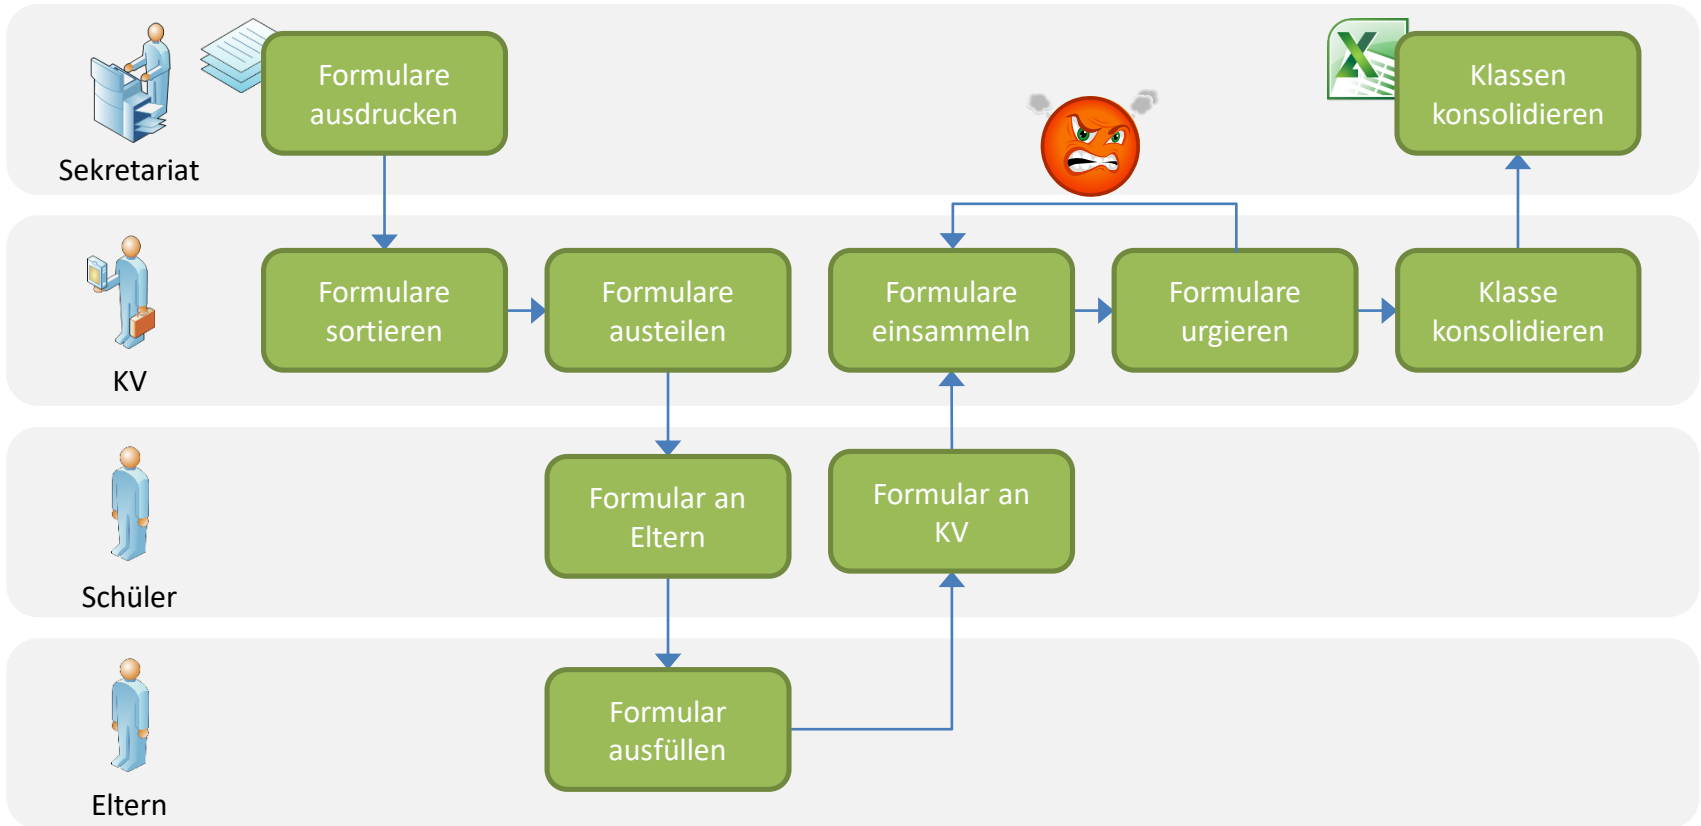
Sekretariat

Formulare ausdrucken

Klassen konsolidieren

KV

Formulare sortieren

Formulare austeilen

Formulare einsammeln

Formulare urgieren

Klasse konsolidieren

Schüler

Formular an Eltern

Formular an KV

Eltern

Formular ausfüllen